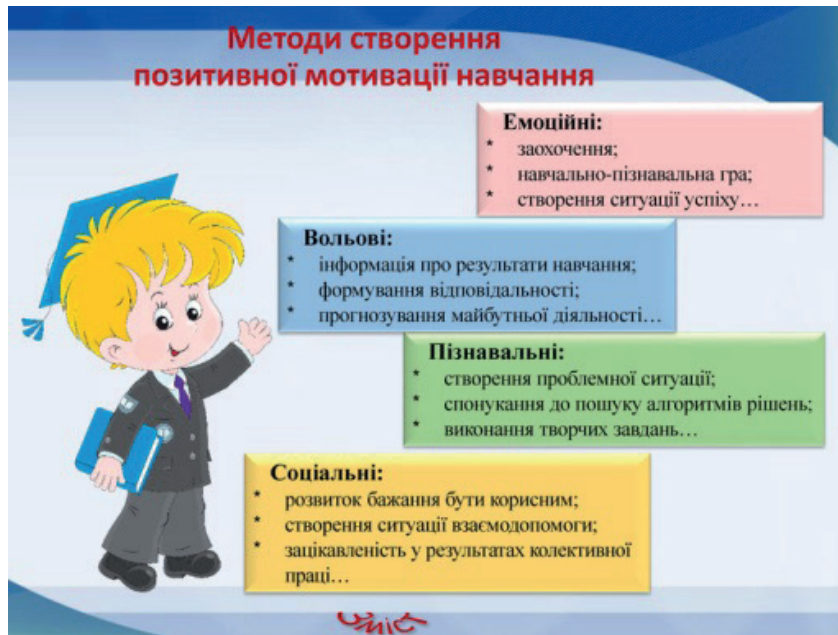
Методи створення позитивної мотивації навчання

Емоційні:
* заохочення;
* навчально-пізнавальна гра;
* створення ситуації успіху…

Вольові:
* інформація про результати навчання;
* формування відповідальності;
* прогнозування майбутньої діяльності…

Пізнавальні:
* створення проблемної ситуації;
* спонукання до пошуку алгоритмів рішень;
* виконання творчих завдань…

Соціальні:
* розвиток бажання бути корисним;
* створення ситуації взаємодопомоги;
* зацікавленість у результатах колективної праці…

Зміст